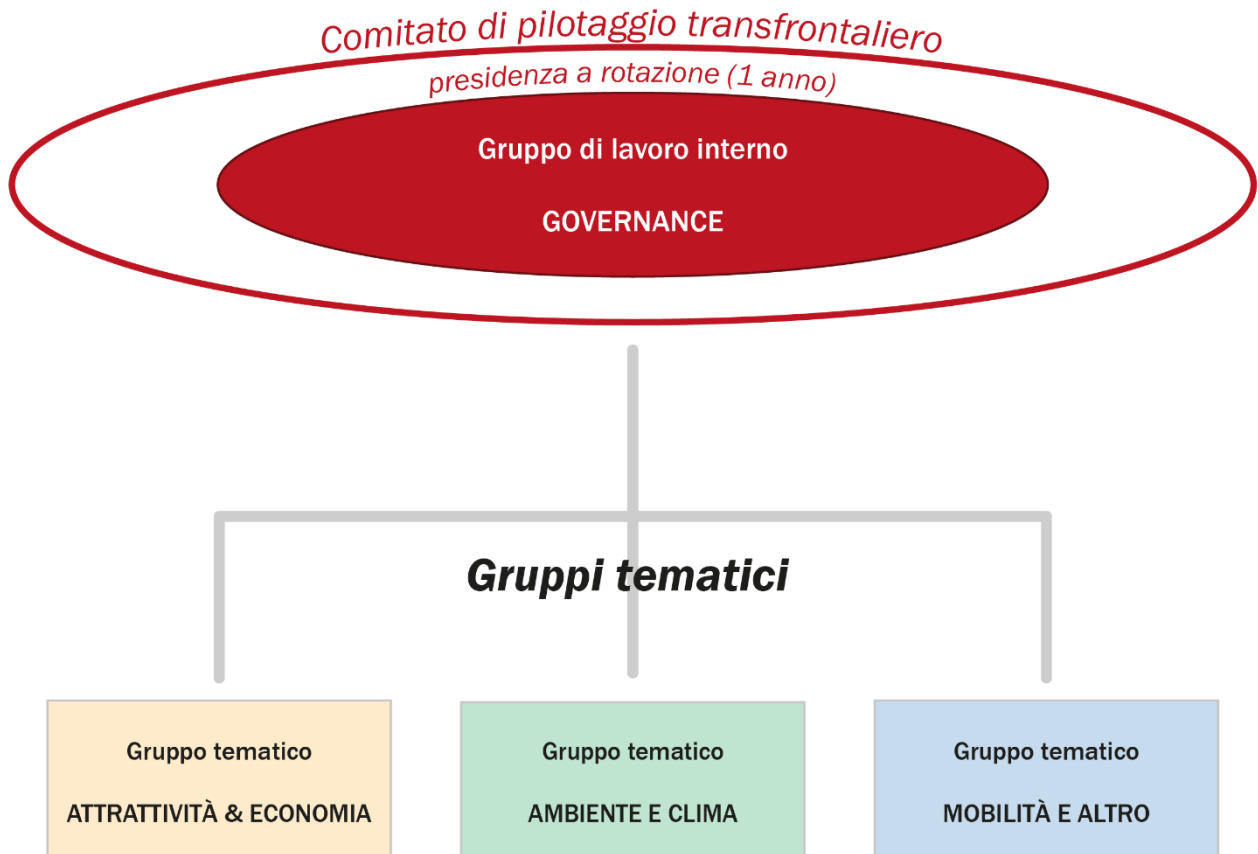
Comitato di pilotaggio transfrontaliero

presidenza a rotazione (1 anno)

Gruppo di lavoro interno

GOVERNANCE

Gruppi tematici

Gruppo tematico

ATTRATTIVITÀ & ECONOMIA

Gruppo tematico

AMBIENTE E CLIMA

Gruppo tematico

MOBILITÀ E ALTRO